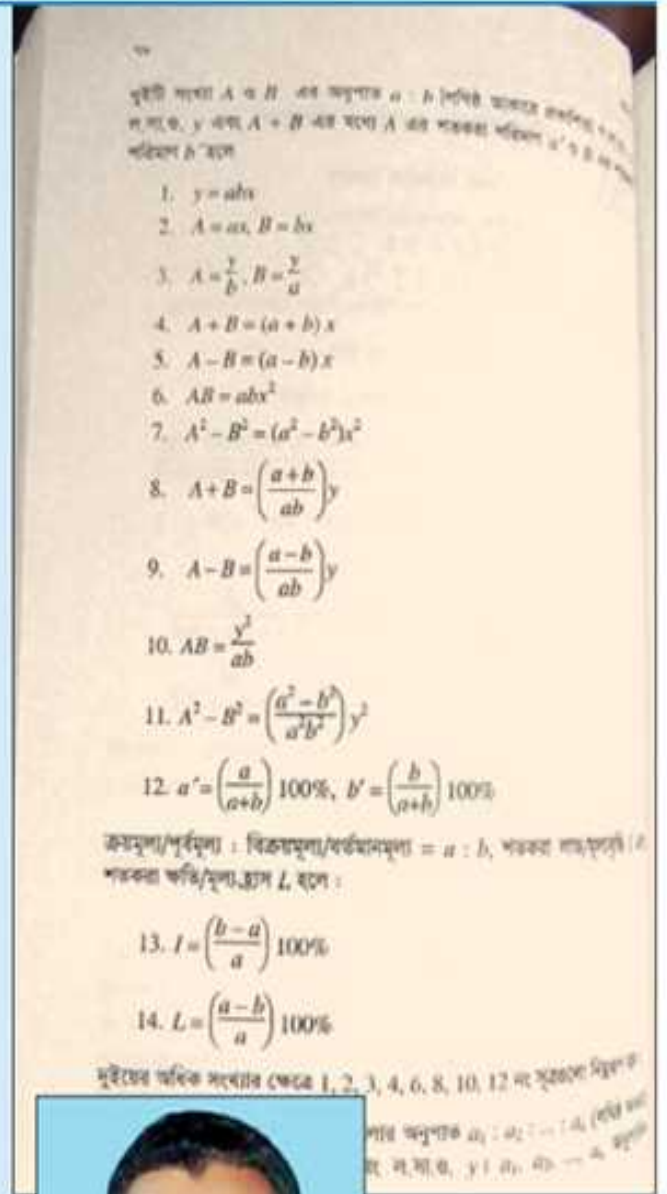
দুইটি সংখ্যা A ও B এর অনুপাত a : b [যেখানে ... ল.সা.গু. y এবং A + B এর মধ্যে A এর শতকরা পরিমাণ a' ও b এর পরিমাণ b' হলে

1. $y = abx$
2. $A = ax, B = bx$
3. $A = \frac{y}{b}, B = \frac{y}{a}$
4. $A + B = (a + b)x$
5. $A - B = (a - b)x$
6. $AB = abx^2$
7. $A^2 - B^2 = (a^2 - b^2)x^2$
8. $A + B = \left(\frac{a+b}{ab}\right)y$
9. $A - B = \left(\frac{a-b}{ab}\right)y$
10. $AB = \frac{y^2}{ab}$
11. $A^2 - B^2 = \left(\frac{a^2-b^2}{a^2b^2}\right)y^2$
12. $a' = \left(\frac{a}{a+b}\right) 100\%,\ b' = \left(\frac{b}{a+b}\right) 100\%$

ক্রয়মূল্য/পূর্বমূল্য : বিক্রয়মূল্য/বর্তমানমূল্য = a : b, শতকরা লাভ/বৃদ্ধি I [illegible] শতকরা ক্ষতি/মূল্য হ্রাস L হলে :

13. $I = \left(\frac{b-a}{a}\right) 100\%$

14. $L = \left(\frac{a-b}{a}\right) 100\%$

দুইয়ের অধিক সংখ্যার ক্ষেত্রে 1, 2, 3, 4, 6, 8, 10, 12 নং সূত্রগুলো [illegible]

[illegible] অনুপাত $a_1 : a_2 : ... : a_n$ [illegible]
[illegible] ল.সা.গু. y I $a_1$, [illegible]